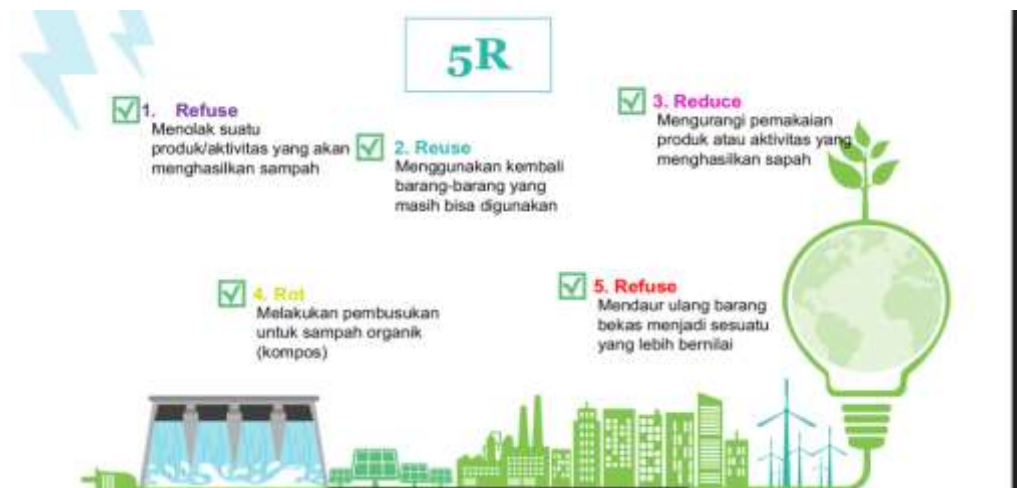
5R

1. Refuse
Menolak suatu produk/aktivitas yang akan menghasilkan sampah

2. Reuse
Menggunakan kembali barang-barang yang masih bisa digunakan

3. Reduce
Mengurangi pemakaian produk atau aktivitas yang menghasilkan sapah

4. Rot
Melakukan pembusukan untuk sampah organik (kompos)

5. Refuse
Mendaur ulang barang bekas menjadi sesuatu yang lebih bernilai